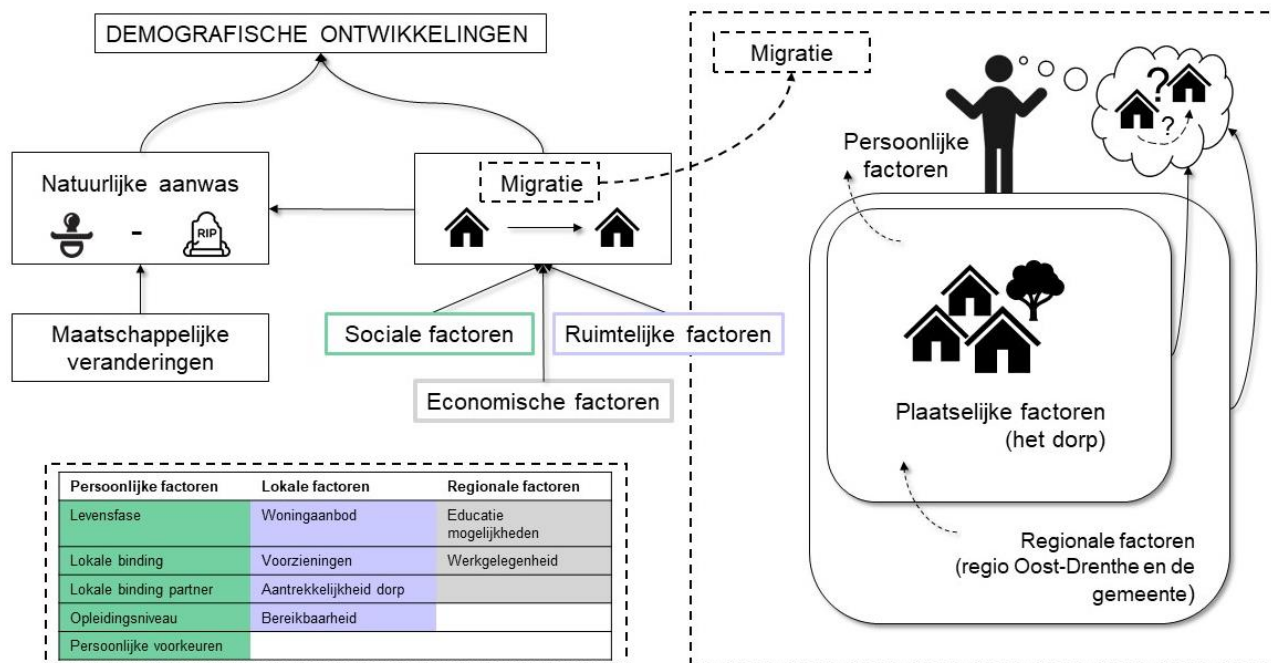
DEMOGRAFISCHE ONTWIKKELINGEN

Natuurlijke aanwas

-

RIP

Migratie

Maatschappelijke veranderingen

Sociale factoren

Ruimtelijke factoren

Economische factoren

| Persoonlijke factoren | Lokale factoren | Regionale factoren |
|---|---|---|
| Levensfase | Woningaanbod | Educatie mogelijkheden |
| Lokale binding | Voorzieningen | Werkgelegenheid |
| Lokale binding partner | Aantrekkelijkheid dorp | |
| Opleidingsniveau | Bereikbaarheid | |
| Persoonlijke voorkeuren | | |

Migratie

?

?

Persoonlijke factoren

Plaatselijke factoren (het dorp)

Regionale factoren (regio Oost-Drenthe en de gemeente)